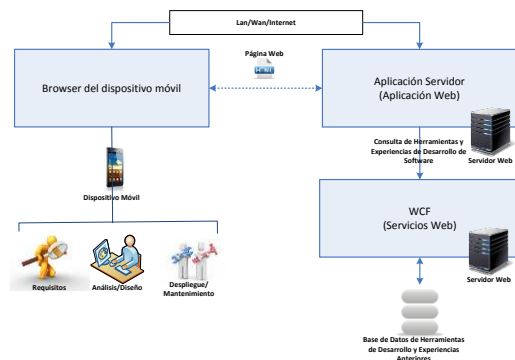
Lan/Wan/Internet

Página Web

Browser del dispositivo móvil

Aplicación Servidor
(Aplicación Web)

Servidor Web

Consulta de Herramientas y Experiencias de Desarrollo de Software

Dispositivo Móvil

WCF
(Servicios Web)

Servidor Web

Requisitos

Análisis/Diseño

Despliegue/
Mantenimiento

Base de Datos de Herramientas de Desarrollo y Experiencias Anteriores